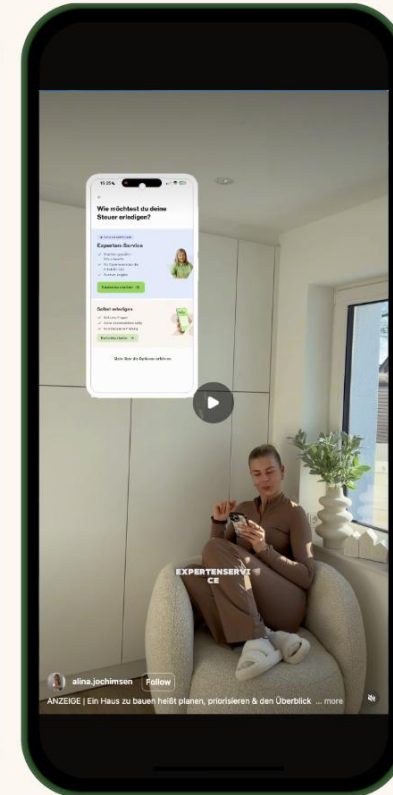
15:25

Wie möchtest du deine Steuer erledigen?

Experten-Service

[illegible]

Selbst erledigen

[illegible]

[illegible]

EXPERTENSERVI CE

alina.jochimsen Follow

ANZEIGE | Ein Haus zu bauen heißt planen, priorisieren & den Überblick ... more